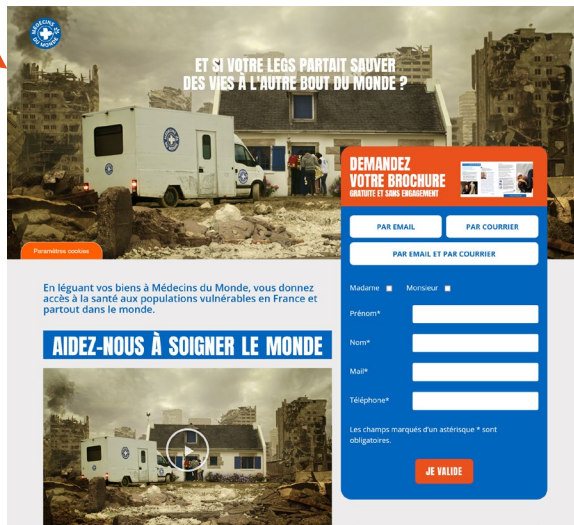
MÉDECINS DU MONDE

ET SI VOTRE LEGS PARTAIT SAUVER DES VIES À L'AUTRE BOUT DU MONDE ?

DEMANDEZ VOTRE BROCHURE
GRATUITE ET SANS ENGAGEMENT

PAR EMAIL

PAR COURRIER

PAR EMAIL ET PAR COURRIER

Paramètres cookies

En léguant vos biens à Médecins du Monde, vous donnez accès à la santé aux populations vulnérables en France et partout dans le monde.

AIDEZ-NOUS À SOIGNER LE MONDE

Madame

Monsieur

Prénom*

Nom*

Mail*

Téléphone*

Les champs marqués d'un astérisque * sont obligatoires.

JE VALIDE